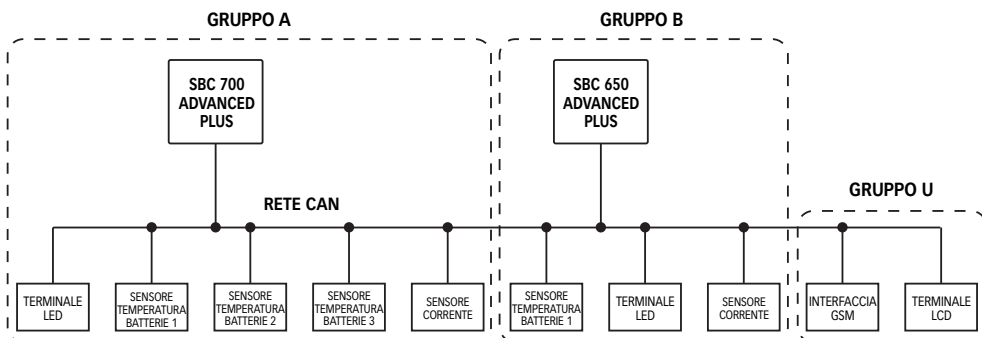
GRUPPO A

GRUPPO B

SBC 700 ADVANCED PLUS

SBC 650 ADVANCED PLUS

RETE CAN

GRUPPO U

TERMINALE LED

SENSORE TEMPERATURA BATTERIE 1

SENSORE TEMPERATURA BATTERIE 2

SENSORE TEMPERATURA BATTERIE 3

SENSORE CORRENTE

SENSORE TEMPERATURA BATTERIE 1

TERMINALE LED

SENSORE CORRENTE

INTERFACCIA GSM

TERMINALE LCD